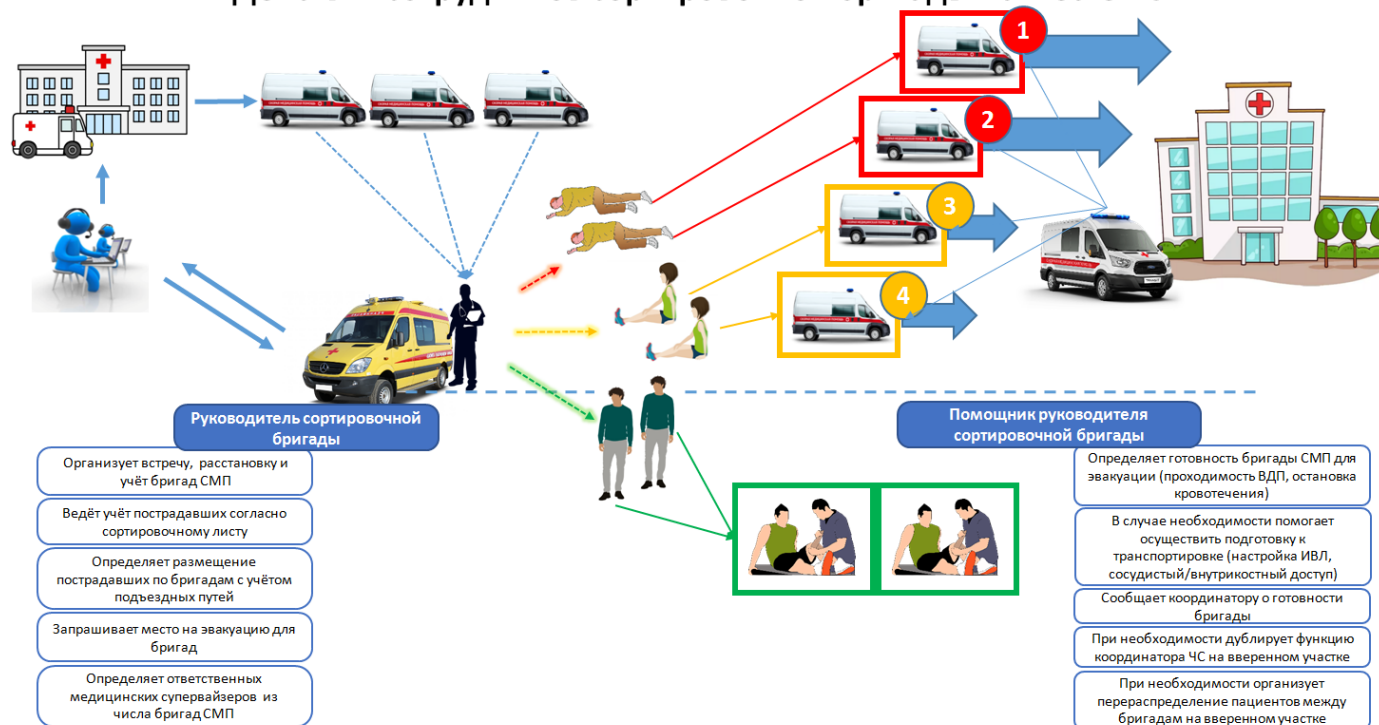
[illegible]

1

2

3

4

Руководитель сортировочной бригады

Организует встречу, расстановку и учёт бригад СМП

Ведёт учёт пострадавших согласно сортировочному листу

Определяет размещение пострадавших по бригадам с учётом подъездных путей

Запрашивает место на эвакуацию для бригад

Определяет ответственных медицинских супервайзеров из числа бригад СМП

Помощник руководителя сортировочной бригады

Определяет готовность бригады СМП для эвакуации (проходимость ВДП, остановка кровотечения)

В случае необходимости помогает осуществить подготовку к транспортировке (настройка ИВЛ, сосудистый/внутрикостный доступ)

Сообщает координатору о готовности бригады

При необходимости дублирует функцию координатора ЧС на вверенном участке

При необходимости организует перераспределение пациентов между бригадам на вверенном участке